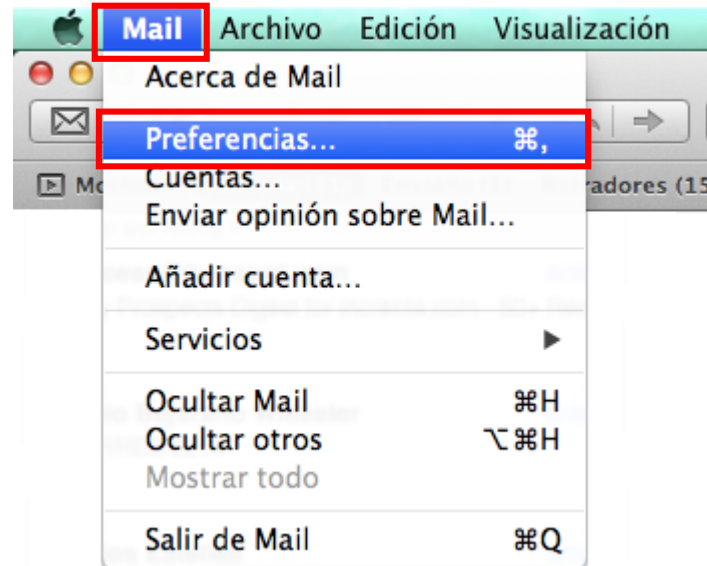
Mail Archivo Edición Visualización

Acerca de Mail

Preferencias... ⌘,
Cuentas...
Enviar opinión sobre Mail...

Añadir cuenta...

Servicios ▶

Ocultar Mail ⌘H
Ocultar otros ⌥⌘H
Mostrar todo

Salir de Mail ⌘Q

Mo
radores (15